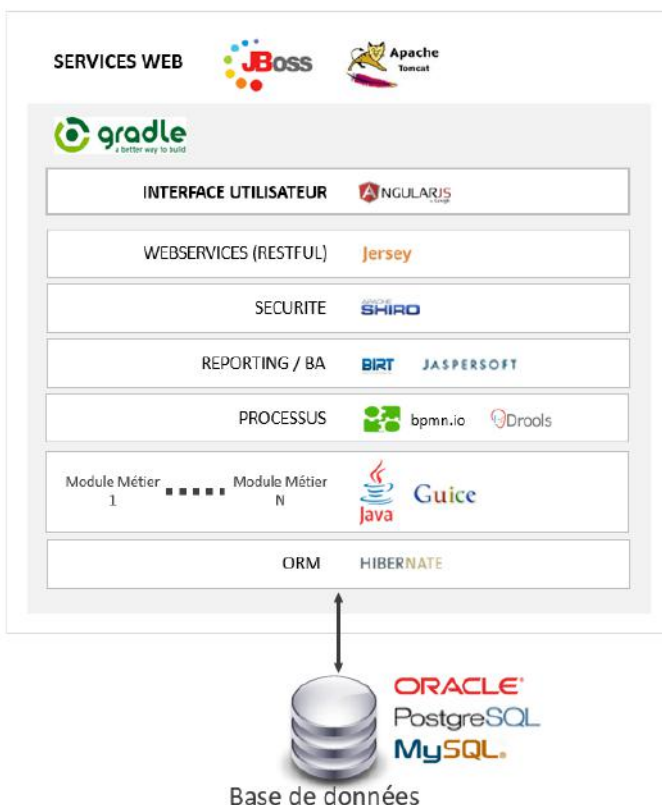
SERVICES WEB JBoss Apache Tomcat

gradle a better way to build

INTERFACE UTILISATEUR ANGULARJS by Google

WEBSERVICES (RESTFUL) Jersey

SECURITE APACHE SHIRO

REPORTING / BA BIRT JASPERSOFT

PROCESSUS bpmn.io Drools

Module Métier 1 Module Métier N Java Guice

ORM HIBERNATE

ORACLE
PostgreSQL
MySQL.

Base de données